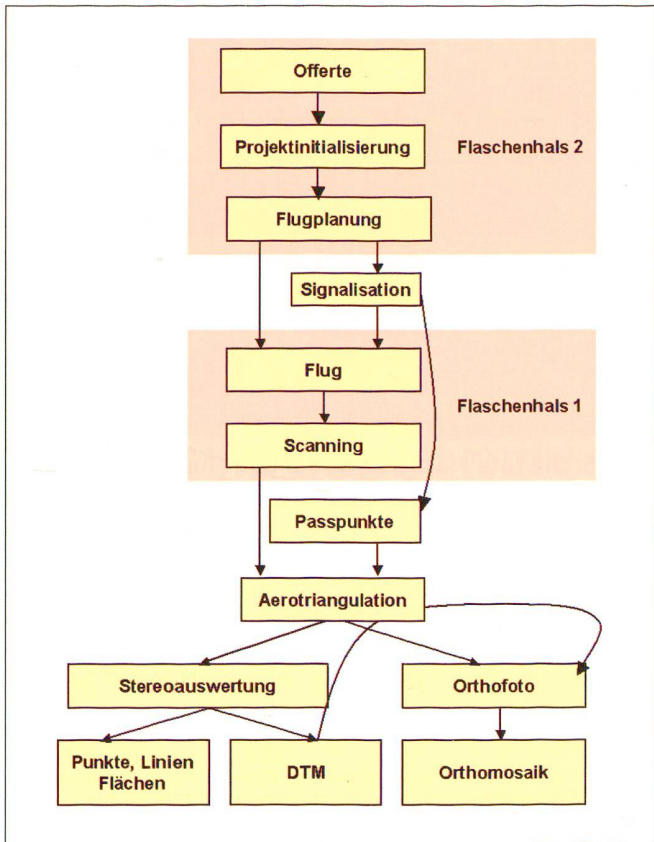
Offerte

Projektinitialisierung

Flaschenhals 2

Flugplanung

Signalisation

Flug

Flaschenhals 1

Scanning

Passpunkte

Aerotriangulation

Stereoauswertung

Orthofoto

Punkte, Linien Flächen

DTM

Orthomosaik